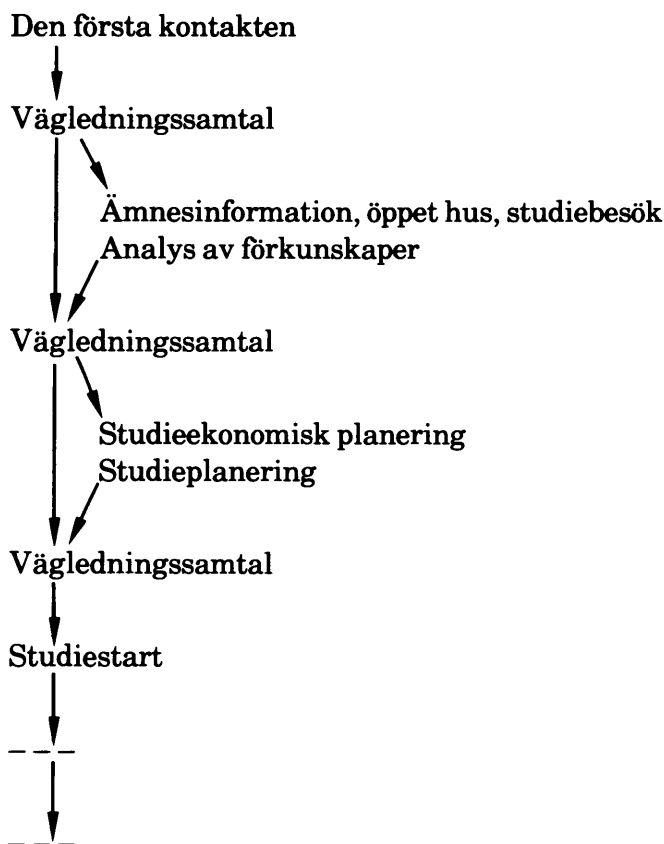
Den första kontakten

Vägledningssamtal

Ämnesinformation, öppet hus, studiebesök
Analys av förkunskaper

Vägledningssamtal

Studieekonomisk planering
Studieplanering

Vägledningssamtal

Studiestart

– – –

– – –